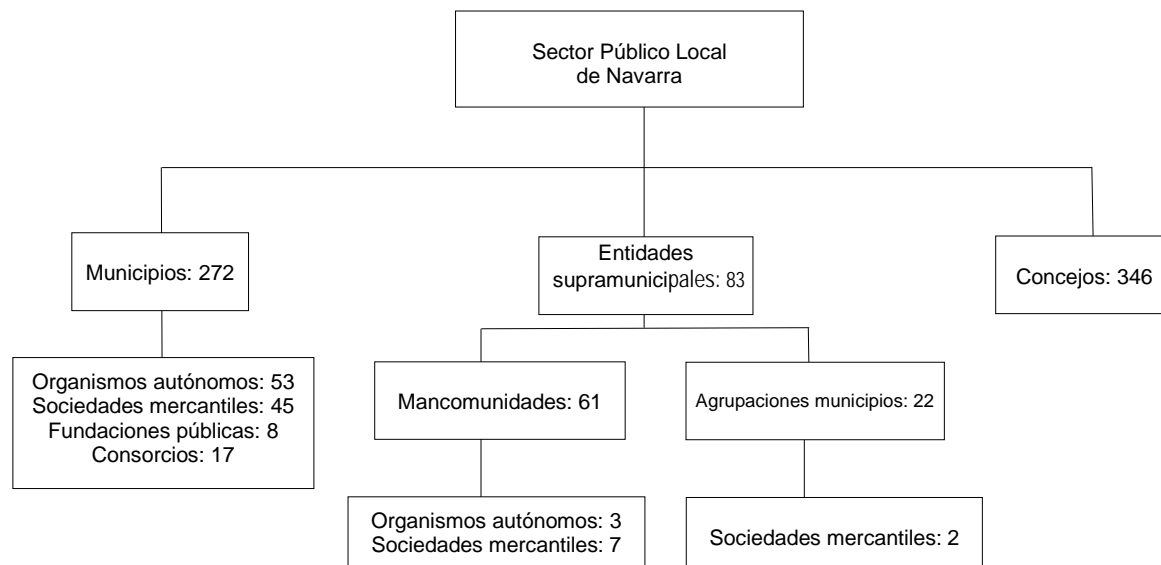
Sector Público Local de Navarra

Municipios: 272

Entidades supramunicipales: 83

Concejos: 346

Organismos autónomos: 53
Sociedades mercantiles: 45
Fundaciones públicas: 8
Consorcios: 17

Mancomunidades: 61

Agrupaciones municipios: 22

Organismos autónomos: 3
Sociedades mercantiles: 7

Sociedades mercantiles: 2